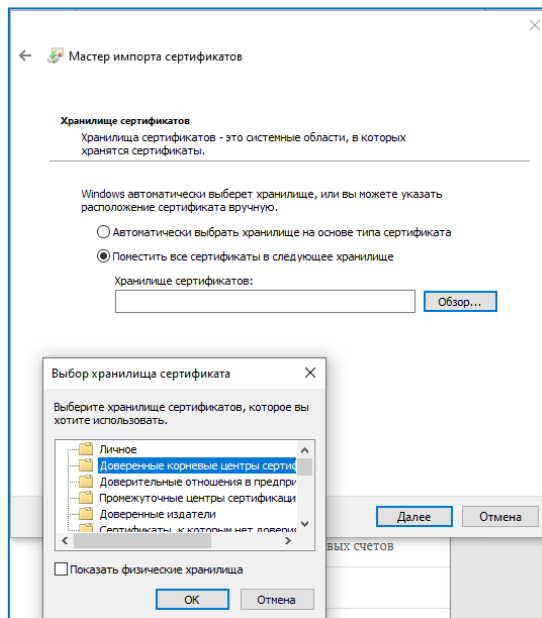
Мастер импорта сертификатов

Хранилище сертификатов

Хранилища сертификатов - это системные области, в которых хранятся сертификаты.

Windows автоматически выберет хранилище, или вы можете указать расположение сертификата вручную.

Автоматически выбрать хранилище на основе типа сертификата

Поместить все сертификаты в следующее хранилище

Хранилище сертификатов:

Обзор...

Выбор хранилища сертификата

Выберите хранилище сертификатов, которое вы хотите использовать.

Личное
Доверенные корневые центры серти
Доверительные отношения в предпри
Промежуточные центры сертификаци
Доверенные издатели
Сертификаты, к которым нет довери

Показать физические хранилища

ОК

Отмена

вых счетов

Далее

Отмена